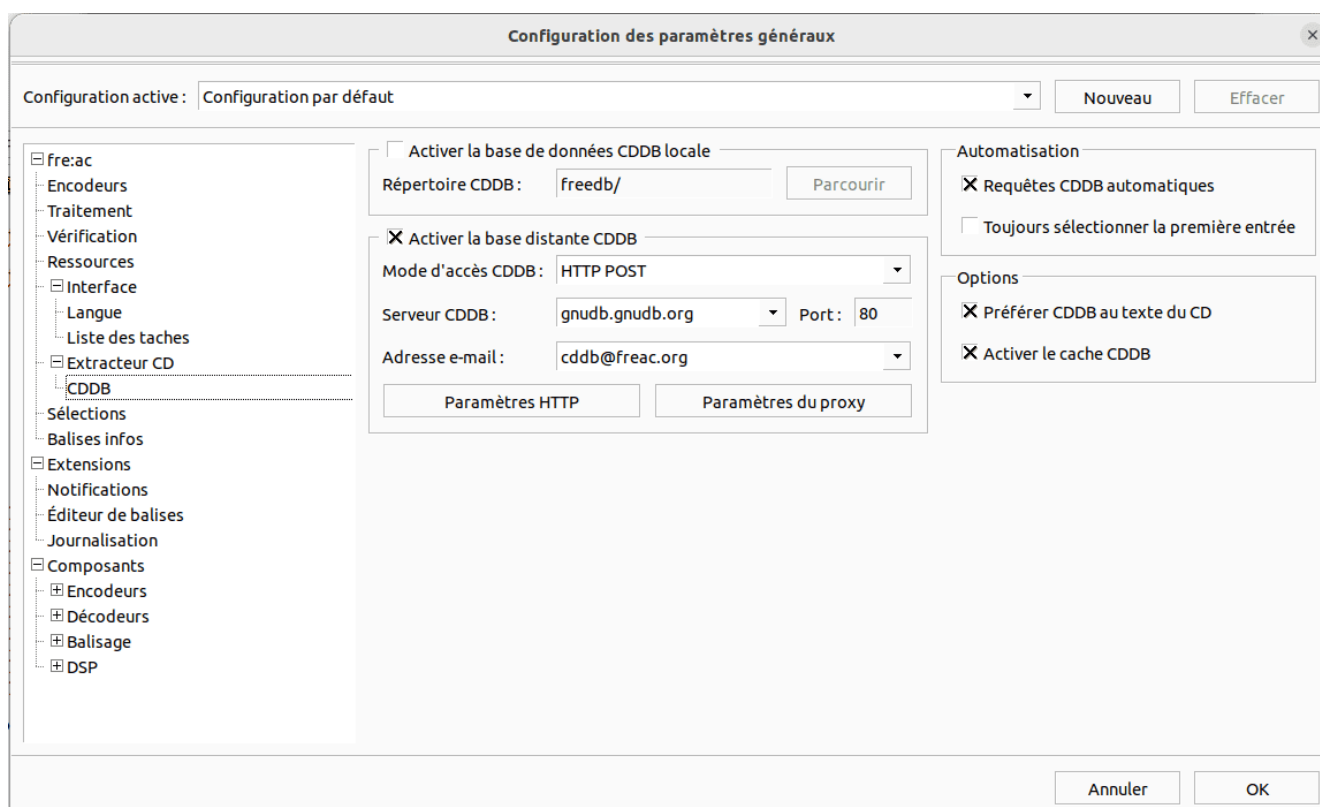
Configuration des paramètres généraux

Configuration active : Configuration par défaut

Nouveau

Effacer

fre:ac
Encodeurs
Traitement
Vérification
Ressources
Interface
Langue
Liste des taches
Extracteur CD
CDDB
Sélections
Balises infos
Extensions
Notifications
Éditeur de balises
Journalisation
Composants
Encodeurs
Décodeurs
Balisage
DSP

Activer la base de données CDDB locale
Répertoire CDDB : freedb/
Parcourir

Activer la base distante CDDB
Mode d'accès CDDB : HTTP POST
Serveur CDDB : gnudb.gnudb.org
Port : 80
Adresse e-mail : cddb@freac.org
Paramètres HTTP
Paramètres du proxy

Automatisation
Requêtes CDDB automatiques
Toujours sélectionner la première entrée

Options
Préférer CDDB au texte du CD
Activer le cache CDDB

Annuler
OK